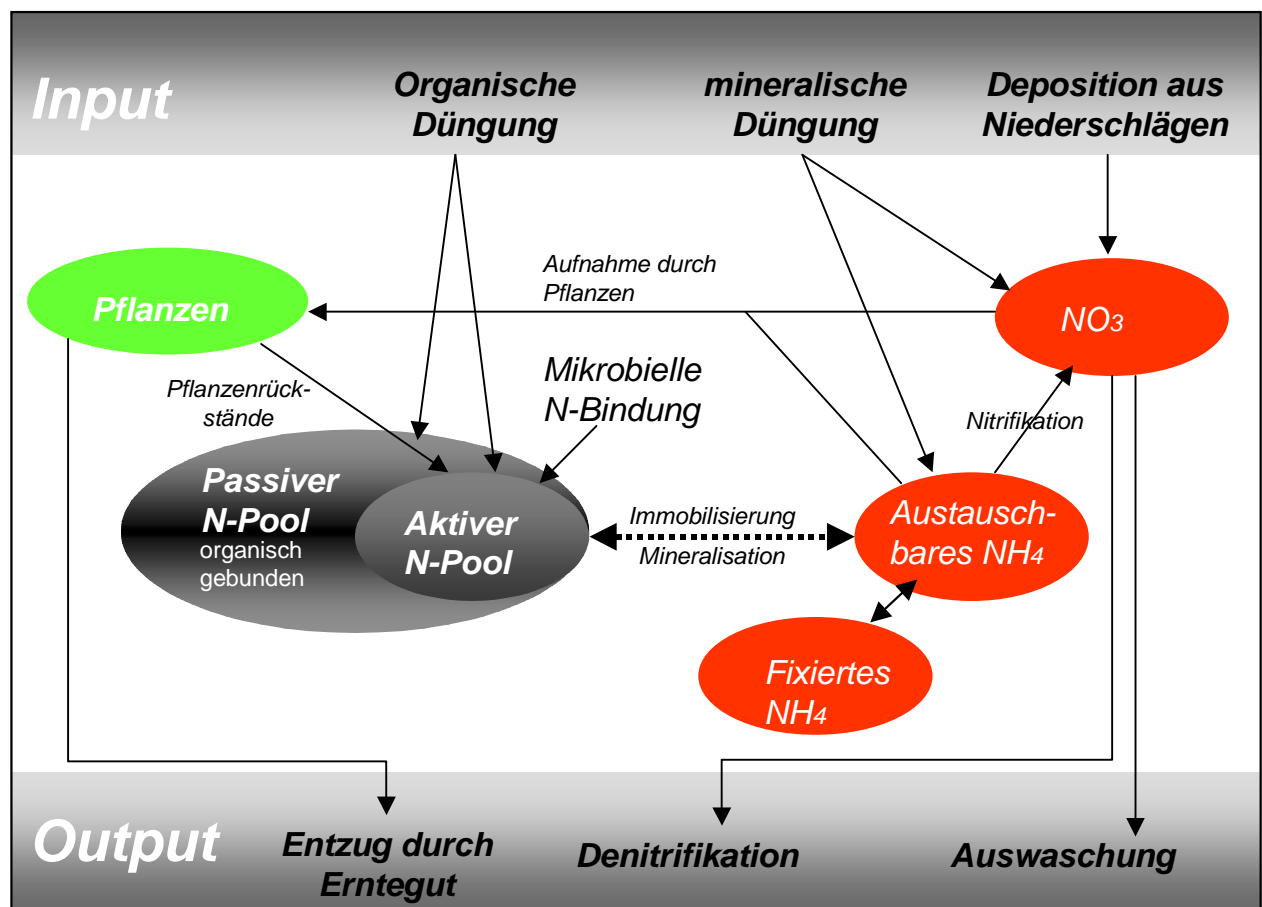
Input

Organische Düngung

mineralische Düngung

Deposition aus Niederschlägen

Aufnahme durch Pflanzen

Pflanzen

$NO_3$

Mikrobielle N-Bindung

Pflanzenrückstände

Nitrifikation

Passiver N-Pool
organisch gebunden

Aktiver N-Pool

Immobilisierung
Mineralisation

Austauschbares $NH_4$

Fixiertes $NH_4$

Output

Entzug durch Erntegut

Denitrifikation

Auswaschung